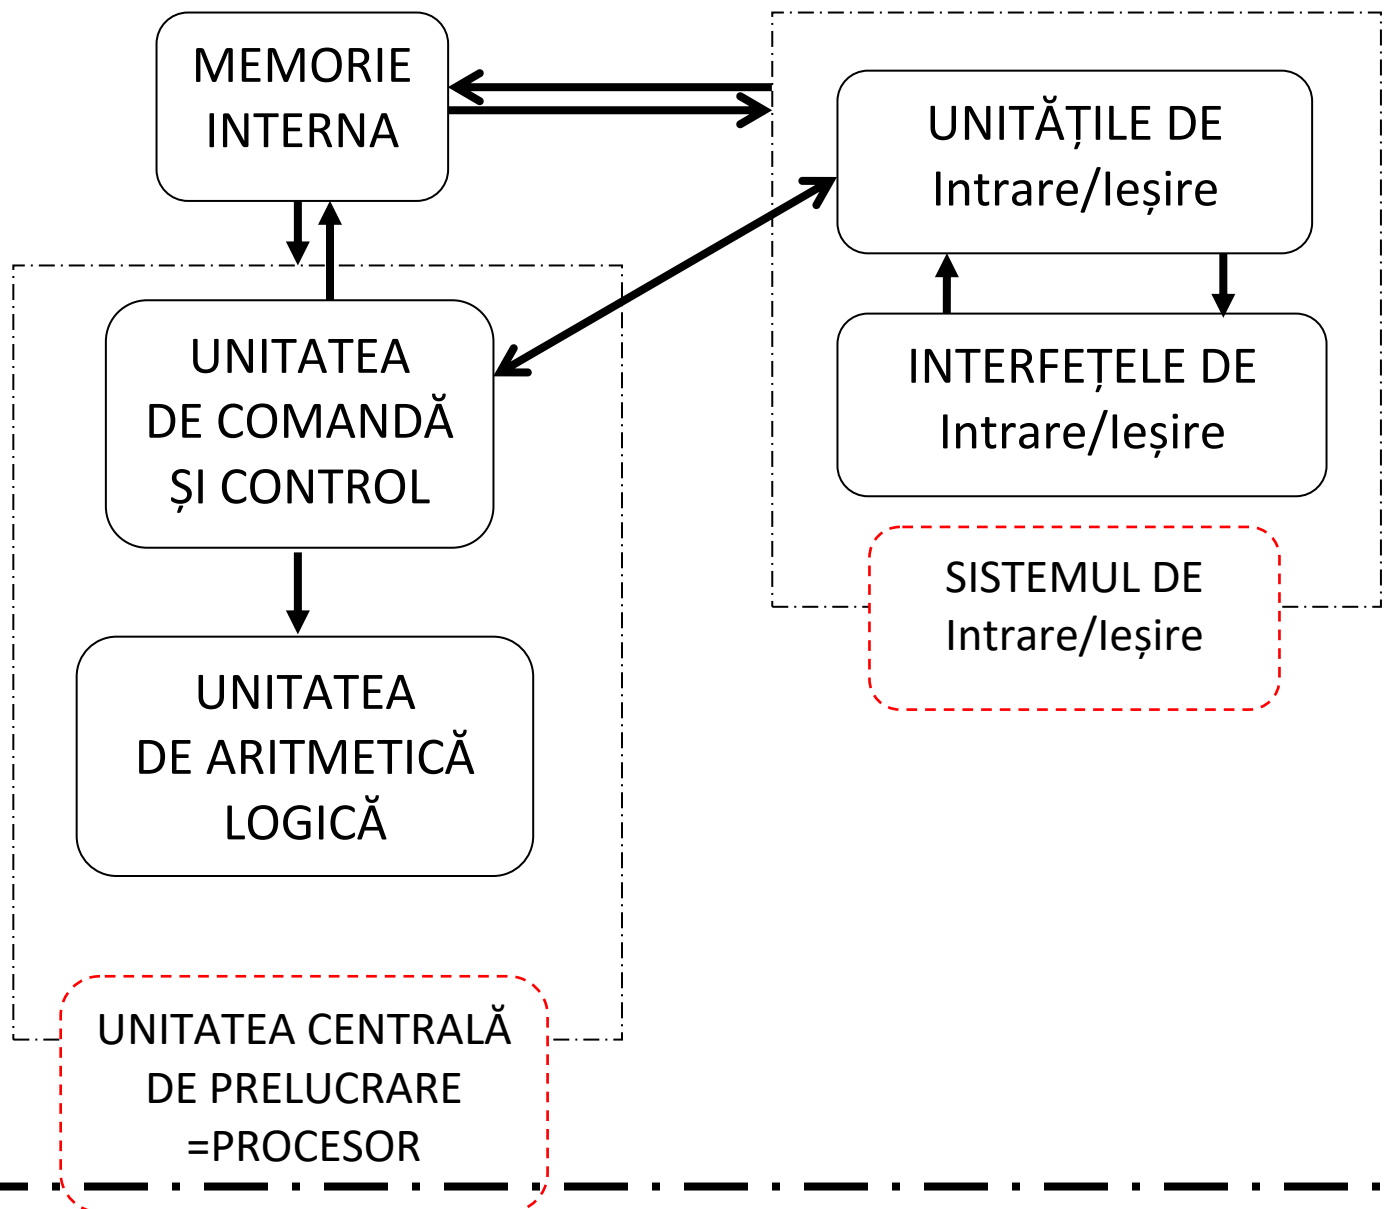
MEMORIE INTERNA

UNITĂȚILE DE Intrare/Ieșire

UNITATEA DE COMANDĂ ȘI CONTROL

INTERFEȚELE DE Intrare/Ieșire

SISTEMUL DE Intrare/Ieșire

UNITATEA DE ARITMETICĂ LOGICĂ

UNITATEA CENTRALĂ DE PRELUCRARE =PROCESOR